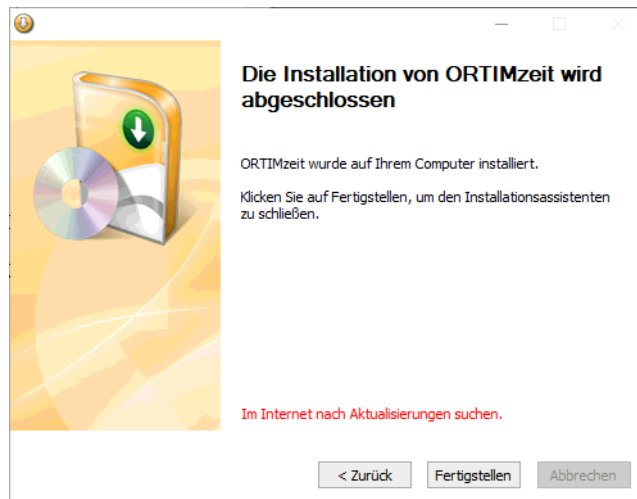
Die Installation von ORTIMzeit wird abgeschlossen

ORTIMzeit wurde auf Ihrem Computer installiert.

Klicken Sie auf Fertigstellen, um den Installationsassistenten zu schließen.

Im Internet nach Aktualisierungen suchen.

< Zurück

Fertigstellen

Abbrechen